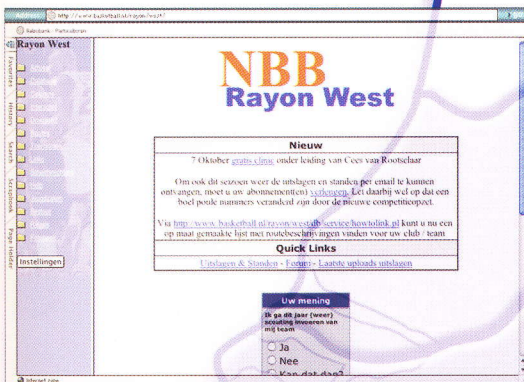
Address http://www.basketball.nl/rayon/west/

Rayon West

Favorites History Search Scrapbook Page Holder

Instellingen

NBB
Rayon West

Nieuw

7 Oktober gratis clinic onder leiding van Cees van Rootselaar

Om ook dit seizoen weer de uitslagen en standen per email te kunnen ontvangen, moet u uw abonnement(en) verlengen. Let daarbij wel op dat een boel poule nummers veranderd zijn door de nieuwe competitieopzet.

Via http://www.basketball.nl/rayon/west/db/service/howtolink.pl kunt u nu een op maat gemaakte lijst met routebeschrijvingen vinden voor uw club / team

Quick Links

Uitslagen & Standen - Forum - Laatste uploads uitslagen

Uw mening

Ik ga dit jaar (weer) scouting invoeren van mij team

Ja
Nee
Kan dat dan?